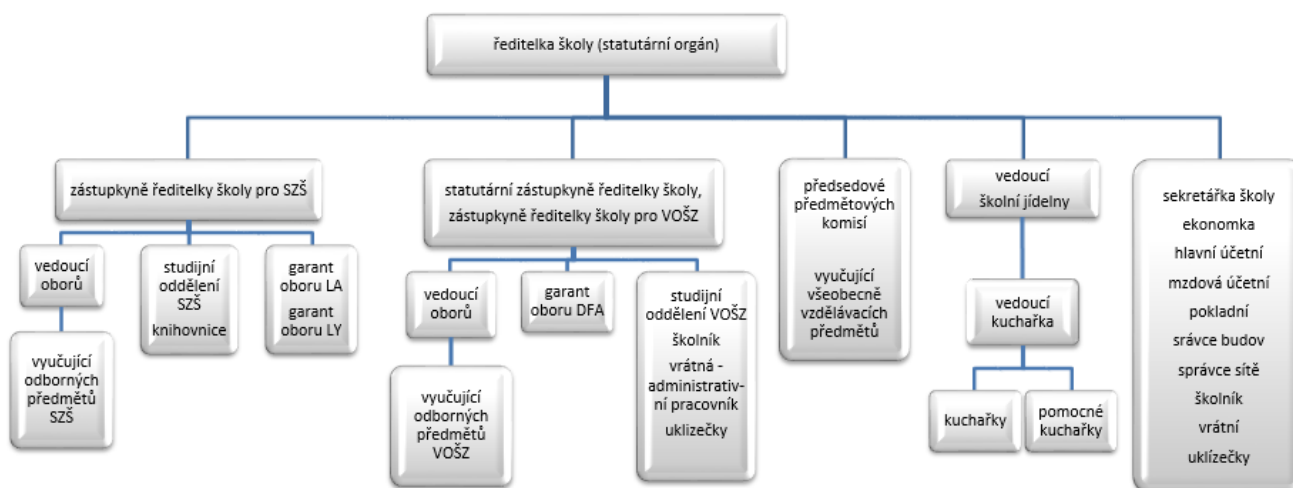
ředitelka školy (statutární orgán)

zástupkyně ředitelky školy pro SZŠ

vedoucí oborů

vyučující odborných předmětů SZŠ

studijní oddělení SZŠ knihovnice

garant oboru LA garant oboru LY

statutární zástupkyně ředitelky školy, zástupkyně ředitelky školy pro VOŠZ

vedoucí oborů

vyučující odborných předmětů VOŠZ

garant oboru DFA

studijní oddělení VOŠZ školník vrátná - administrativní pracovník uklizečky

předsedové předmětových komisí

vyučující všeobecně vzdělávacích předmětů

vedoucí školní jídelny

vedoucí kuchařka

kuchařky

pomocné kuchařky

sekretářka školy ekonomka hlavní účetní mzdová účetní pokladní srávce budov správce sítě školník vrátní uklizečky